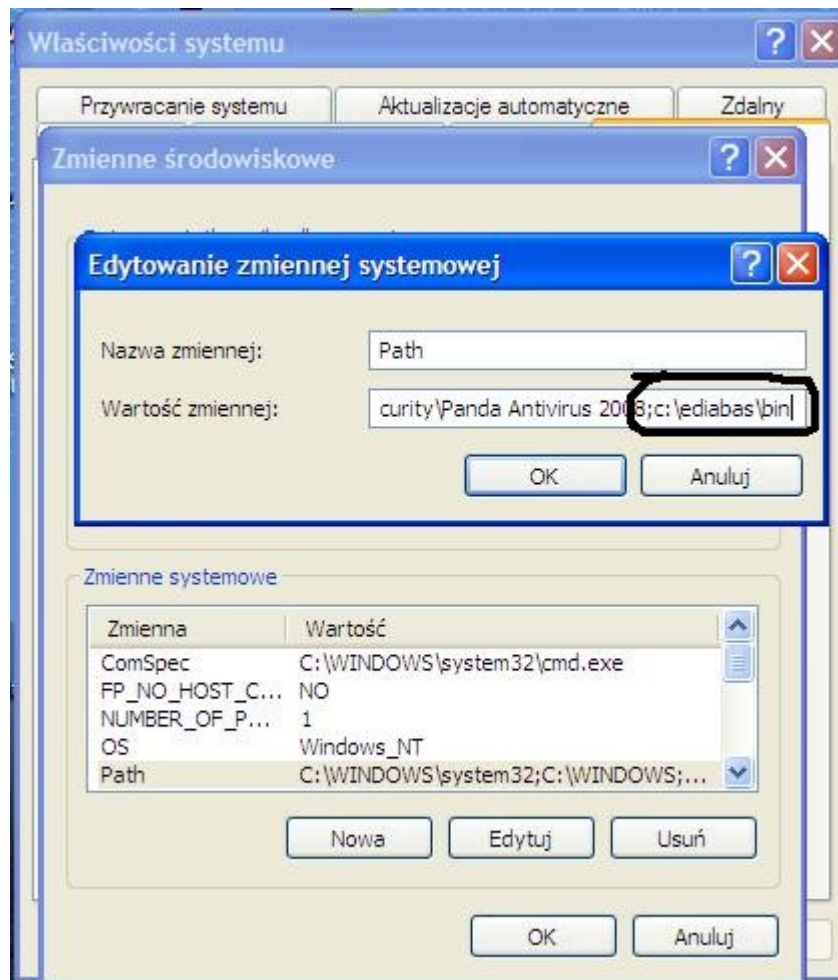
Właściwości systemu

Przywracanie systemu | Aktualizacje automatyczne | Zdalny

Zmienne środowiskowe

Edytowanie zmiennej systemowej

Nazwa zmiennej: Path

Wartość zmiennej: curity\Panda Antivirus 2008;c:\ediabas\bin

OK Anuluj

Zmienne systemowe

| Zmienna | Wartość |
|---|---|
| ComSpec | C:\WINDOWS\system32\cmd.exe |
| FP_NO_HOST_C... | NO |
| NUMBER_OF_P... | 1 |
| OS | Windows_NT |
| Path | C:\WINDOWS\system32;C:\WINDOWS;... |

Nowa Edytuj Usuń

OK Anuluj